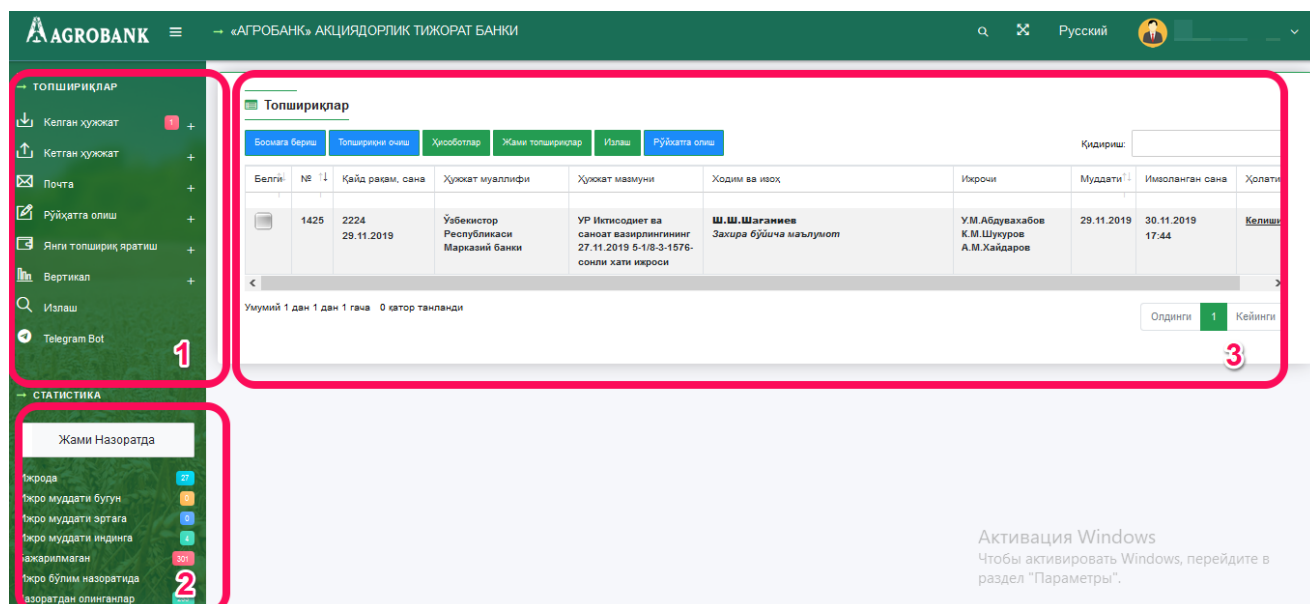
AGROBANK ≡ → «АГРОБАНК» АКЦИЯДОРЛИК ТИЖОРАТ БАНКИ Русский

→ ТОПШИРИҚЛАР
Келган ҳужжат 1 +
Кетган ҳужжат +
Почта +
Рўйҳатга олиш +
Янги топшириқ яратиш +
Вертикал +
Излаш
Telegram Bot
1

→ СТАТИСТИКА
Жами Назоратда
Ижрода 27
Ижро муддати бугун 0
Ижро муддати эртага 0
Ижро муддати индинга 4
Бажарилмаган 301
Ижро бўлим назоратида
Назоратдан олинганлар
2

Топшириқлар
Босмага бериш | Топшириқни очиш | Ҳисоботлар | Жами топшириқлар | Излаш | Рўйҳатга олиш
Қидириш:

| Белги | № | Қайд рақам, сана | Ҳужжат муаллифи | Ҳужжат мазмуни | Ходим ва изоҳ | Ижрочи | Муддати | Имзоланган сана | Ҳолати |
|---|---|---|---|---|---|---|---|---|---|
| | 1425 | 2224 29.11.2019 | Ўзбекистор Республикаси Марказий банки | УР Иктисодиет ва саноат вазирлигининг 27.11.2019 5-1/8-3-1576-сонли хати ижроси | Ш.Ш.Шаганиев Захира бўйича маълумот | У.М.Абдувахабов К.М.Шукуров А.М.Хайдаров | 29.11.2019 | 30.11.2019 17:44 | Келишн |

Умумий 1 дан 1 дан 1 гача 0 қатор танланди
Олдинги 1 Кейинги
3

Активация Windows
Чтобы активировать Windows, перейдите в раздел "Параметры".